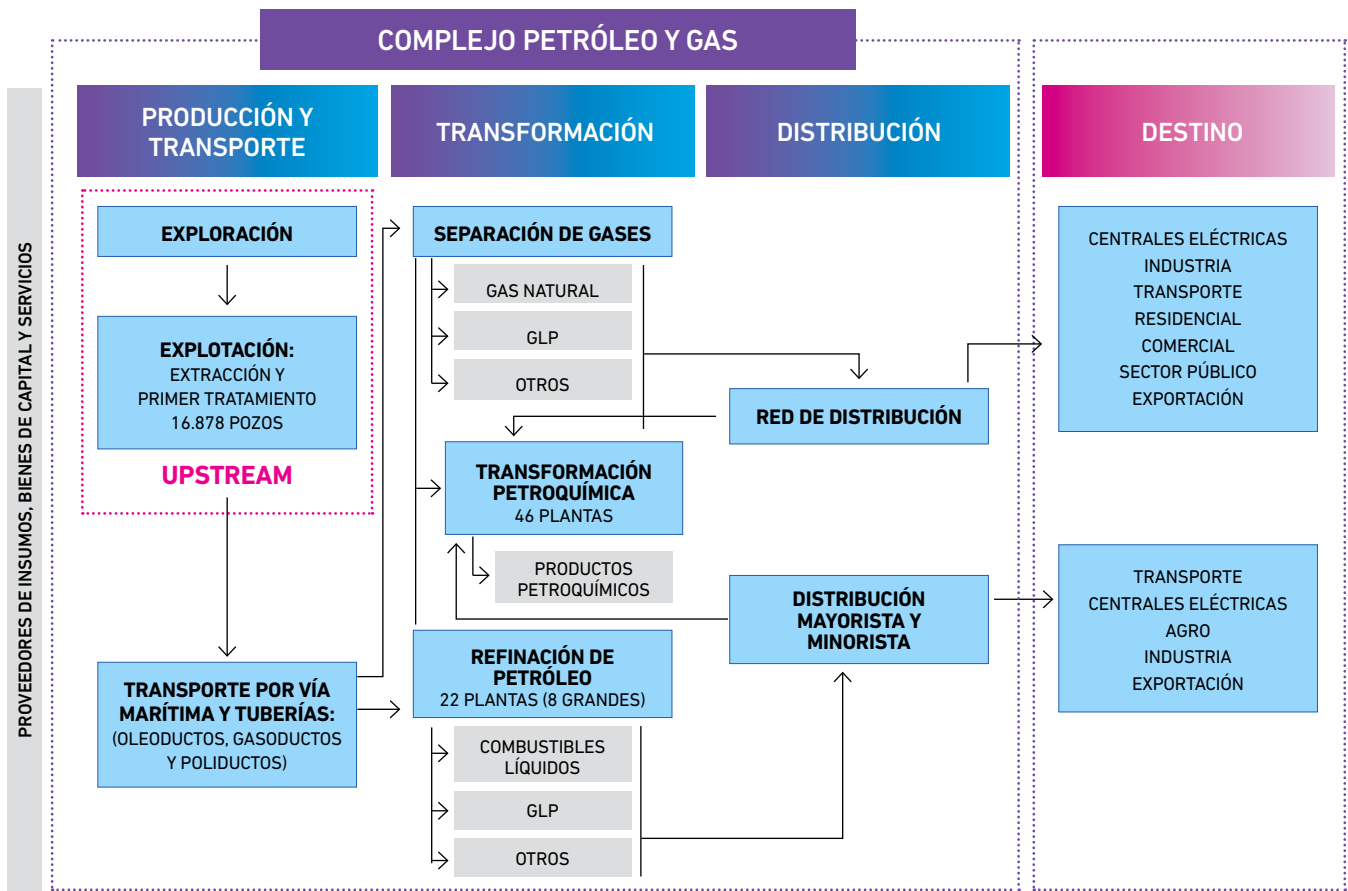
COMPLEJO PETRÓLEO Y GAS

PROVEEDORES DE INSUMOS, BIENES DE CAPITAL Y SERVICIOS

PRODUCCIÓN Y TRANSPORTE

TRANSFORMACIÓN

DISTRIBUCIÓN

DESTINO

EXPLORACIÓN

EXPLOTACIÓN:
EXTRACCIÓN Y PRIMER TRATAMIENTO
16.878 POZOS

UPSTREAM

TRANSPORTE POR VÍA MARÍTIMA Y TUBERÍAS:
(OLEODUCTOS, GASODUCTOS Y POLIDUCTOS)

SEPARACIÓN DE GASES

GAS NATURAL

GLP

OTROS

TRANSFORMACIÓN PETROQUÍMICA
46 PLANTAS

PRODUCTOS PETROQUÍMICOS

REFINACIÓN DE PETRÓLEO
22 PLANTAS (8 GRANDES)

COMBUSTIBLES LÍQUIDOS

GLP

OTROS

RED DE DISTRIBUCIÓN

DISTRIBUCIÓN MAYORISTA Y MINORISTA

CENTRALES ELÉCTRICAS
INDUSTRIA
TRANSPORTE
RESIDENCIAL
COMERCIAL
SECTOR PÚBLICO
EXPORTACIÓN

TRANSPORTE
CENTRALES ELÉCTRICAS
AGRO
INDUSTRIA
EXPORTACIÓN